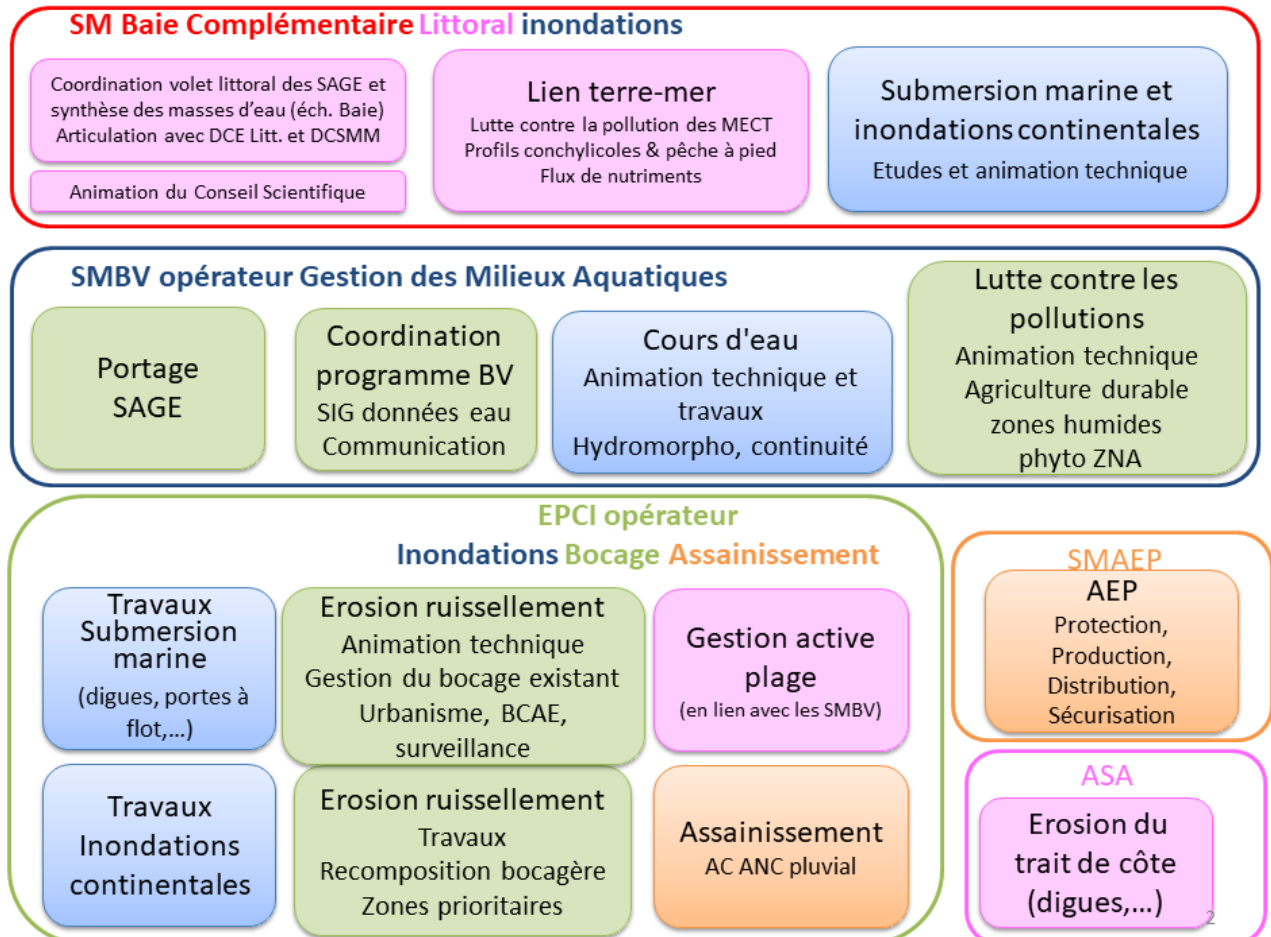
SM Baie Complémentaire Littoral inondations

Coordination volet littoral des SAGE et synthèse des masses d'eau (éch. Baie) Articulation avec DCE Litt. et DCSMM

Animation du Conseil Scientifique

Lien terre-mer
Lutte contre la pollution des MECT
Profils conchylicoles & pêche à pied
Flux de nutriments

Submersion marine et inondations continentales
Etudes et animation technique

SMBV opérateur Gestion des Milieux Aquatiques

Portage SAGE

Coordination programme BV
SIG données eau
Communication

Cours d'eau
Animation technique et travaux
Hydromorpho, continuité

Lutte contre les pollutions
Animation technique
Agriculture durable
zones humides
phyto ZNA

EPCI opérateur
Inondations Bocage Assainissement

Travaux Submersion marine
(digues, portes à flot,…)

Erosion ruissellement
Animation technique
Gestion du bocage existant
Urbanisme, BCAE, surveillance

Gestion active plage
(en lien avec les SMBV)

Travaux Inondations continentales

Erosion ruissellement
Travaux
Recomposition bocagère
Zones prioritaires

Assainissement
AC ANC pluvial

SMAEP
AEP
Protection,
Production,
Distribution,
Sécurisation

ASA
Erosion du trait de côte
(digues,…)

2